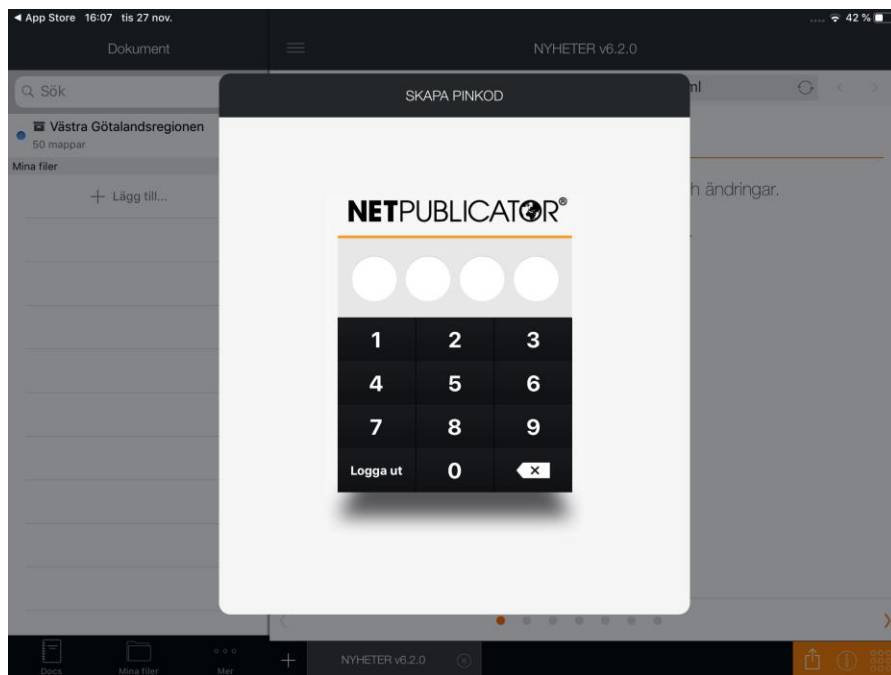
◀ App Store 16:07 tis 27 nov.
42 %

Dokument

NYHETER v6.2.0

Sök

Västra Götalandsregionen
50 mappar

Mina filer

+ Lägg till...

ml

h ändringar.

SKAPA PINKOD

NETPUBLICATOR®

1 2 3
4 5 6
7 8 9
Logga ut 0

Docs
Mina filer
Mer

NYHETER v6.2.0